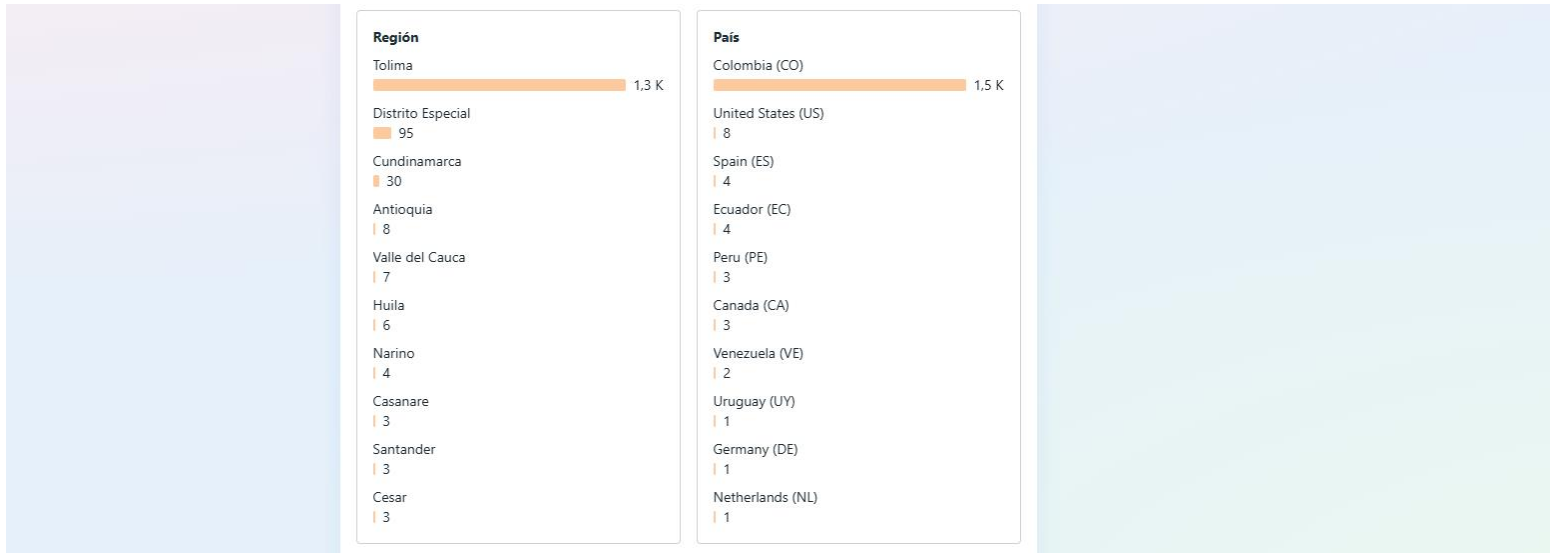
Región

Tolima
1,3 K

Distrito Especial
95

Cundinamarca
30

Antioquia
8

Valle del Cauca
7

Huila
6

Narino
4

Casanare
3

Santander
3

Cesar
3

País

Colombia (CO)
1,5 K

United States (US)
8

Spain (ES)
4

Ecuador (EC)
4

Peru (PE)
3

Canada (CA)
3

Venezuela (VE)
2

Uruguay (UY)
1

Germany (DE)
1

Netherlands (NL)
1